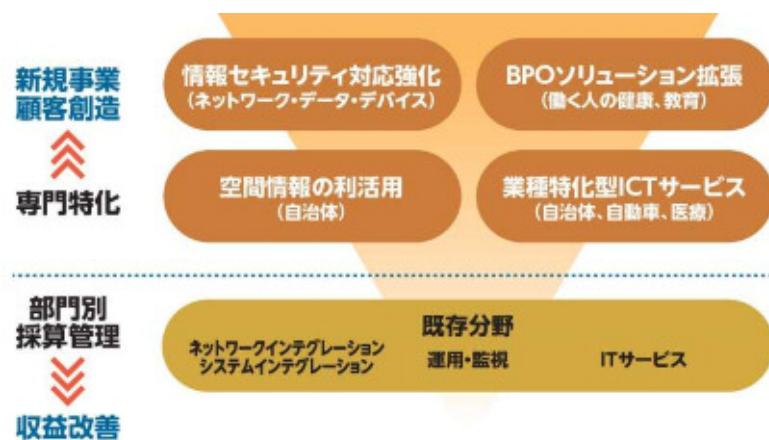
新規事業
顧客創造

専門特化

情報セキュリティ対応強化
（ネットワーク・データ・デバイス）

BPOソリューション拡張
（働く人の健康、教育）

空間情報の利活用
（自治体）

業種特化型ICTサービス
（自治体、自動車、医療）

部門別
採算管理

収益改善

既存分野

ネットワークインテグレーション
システムインテグレーション

運用・監視

ITサービス